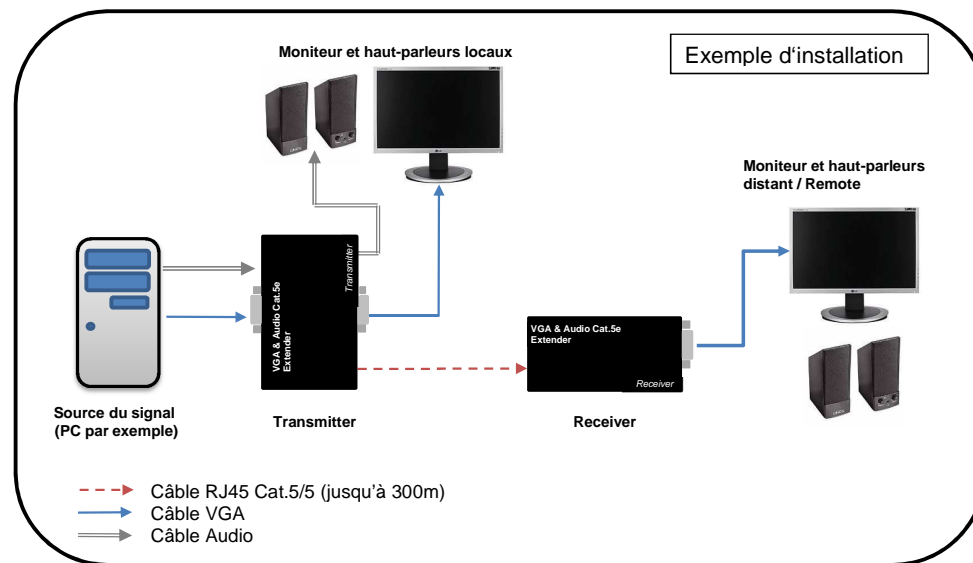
Exemple d‘installation

Moniteur et haut-parleurs locaux

Moniteur et haut-parleurs distant / Remote

VGA & Audio Cat.5e Extender

Transmitter

VGA & Audio Cat.5e Extender

Receiver

Source du signal (PC par exemple)

Transmitter

Receiver

Câble RJ45 Cat.5/5 (jusqu'à 300m)
Câble VGA
Câble Audio